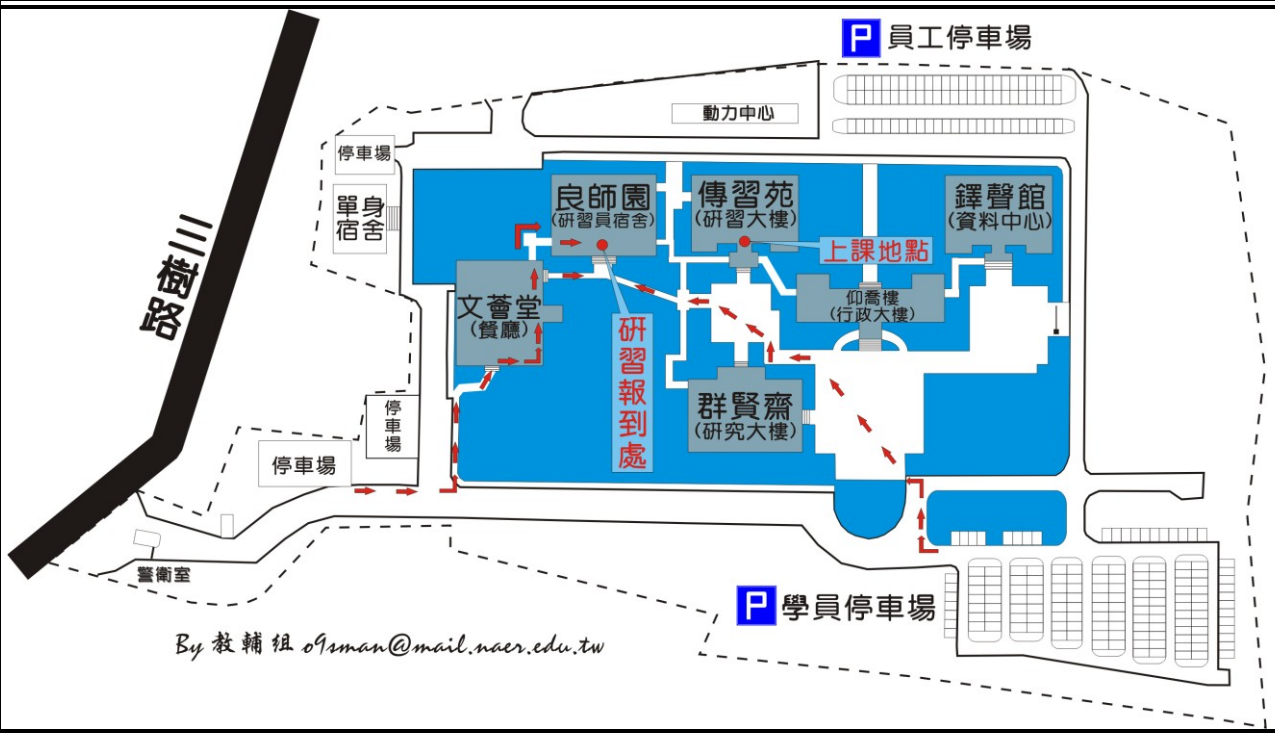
P 員工停車場

動力中心

停車場

單身宿舍

三樹路

良師園
(研習員宿舍)

傳習苑
(研習大樓)

鐸聲館
(資料中心)

上課地點

文薈堂
(餐廳)

研習報到處

仰喬樓
(行政大樓)

群賢齋
(研究大樓)

停車場

停車場

警衛室

P 學員停車場

By 教輔组 o9sman@mail.naer.edu.tw